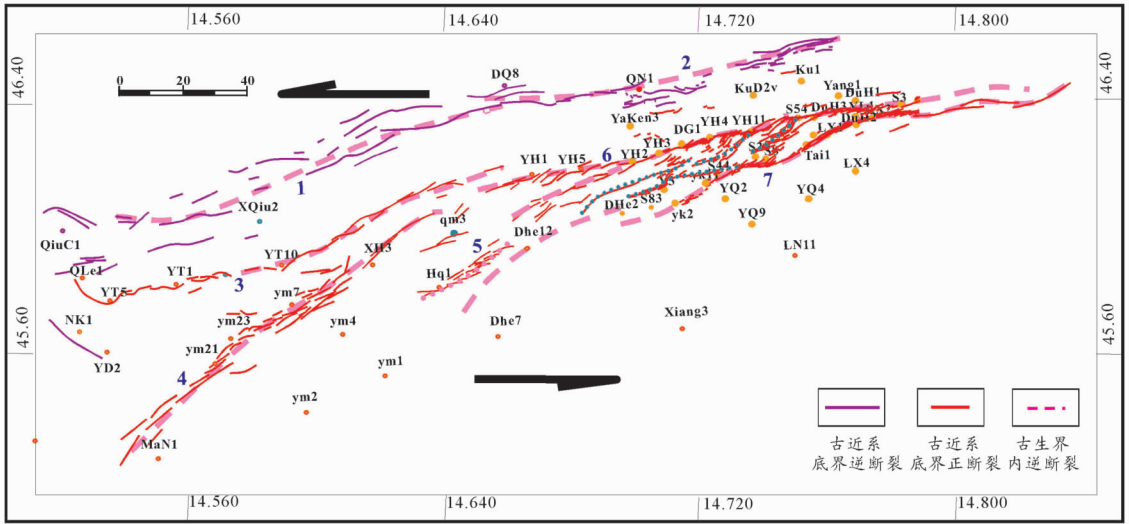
14.560
14.640
14.720
14.800
46.40
46.40
45.60
45.60
14.560
14.640
14.720
14.800

0 20 40

DQ8
QN1
2
Ku1
KuD2v
Yang1
DuH1
S3
S54
DuH3
DuH2
YaKen3
DG1
YH4
YH11
LX
Yh3
YH2
S3
Tai1
LX4
YH1
YH5
6
7
XQiu2
1
YQ2
YQ4
DHe2
S83
yk2
YQ9
QiuC1
qm3
Dhe12
5
QLe1
YT1
YT10
XH3
Hq1
LN11
YT5
3
ym7
NK1
ym23
ym4
Dhe7
Xiang3
ym21
YD2
4
ym1
ym2
MaN1

古近系底界逆断裂
古近系底界正断裂
古生界内逆断裂